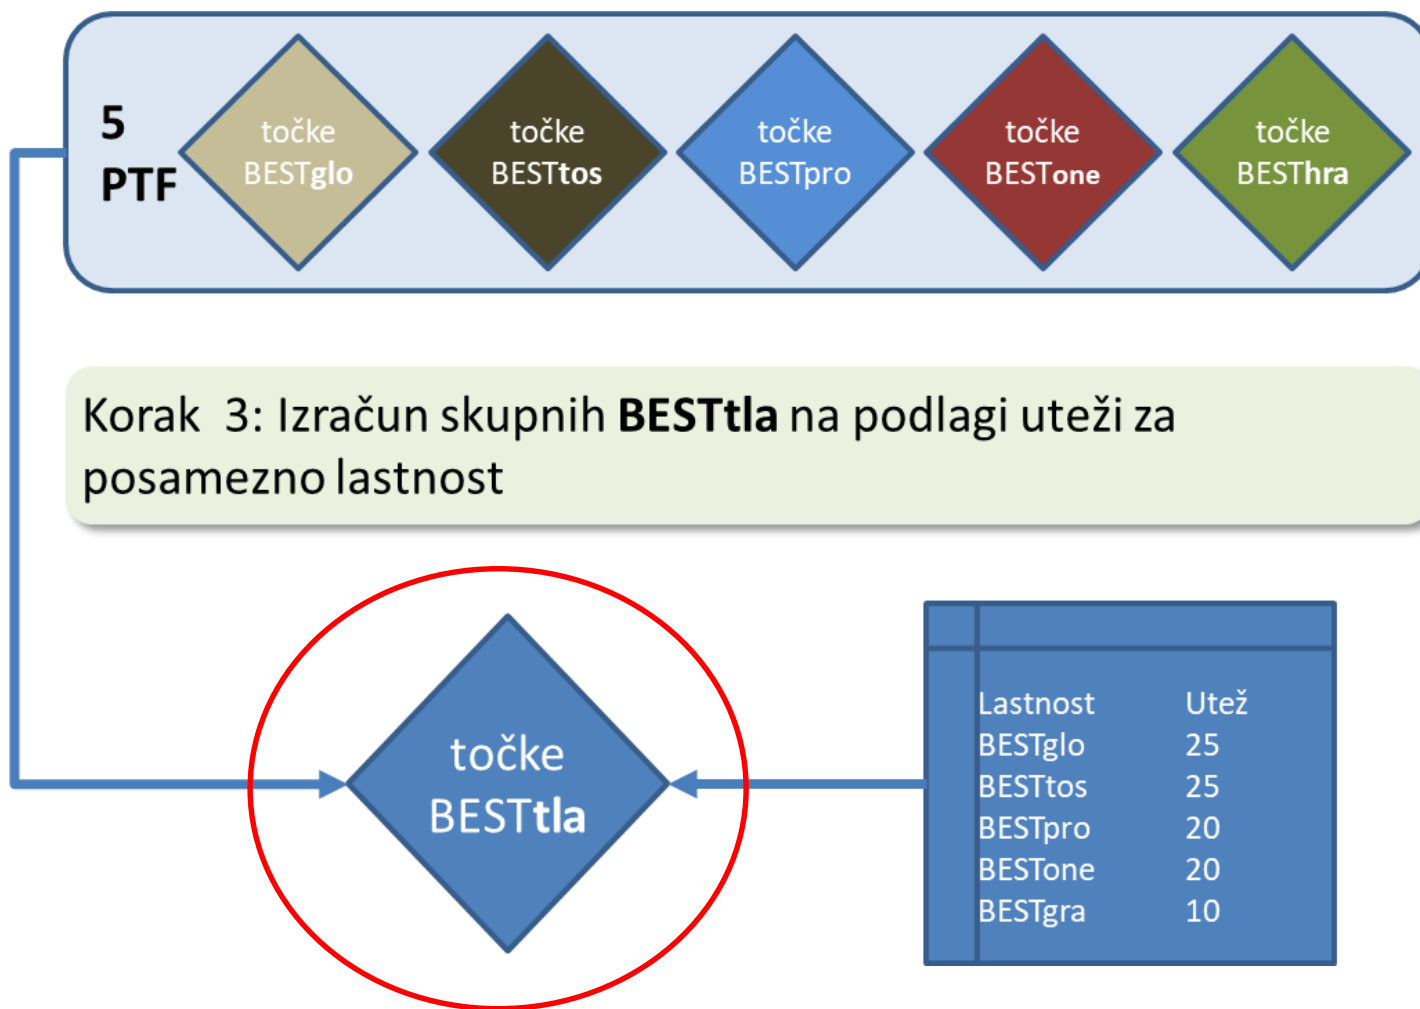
5 PTF

točke BESTglo

točke BESTtos

točke BESTpro

točke BESTone

točke BESThra

Korak 3: Izračun skupnih **BESTtla** na podlagi uteži za posamezno lastnost

točke BESTtla

| Lastnost | Utež |
|---|---|
| BESTglo | 25 |
| BESTtos | 25 |
| BESTpro | 20 |
| BESTone | 20 |
| BESTgra | 10 |